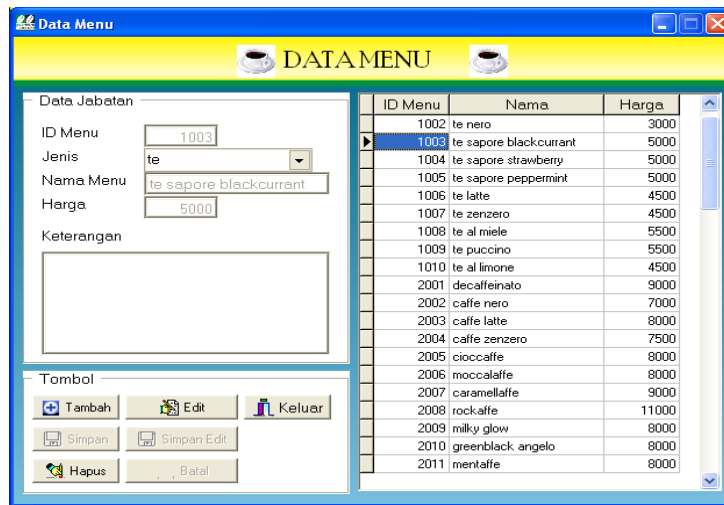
Data Menu

DATA MENU

Data Jabatan

ID Menu 1003
Jenis te
Nama Menu te sapore blackcurrant
Harga 5000
Keterangan

Tombol

Tambah
Edit
Keluar
Simpan
Simpan Edit
Hapus
Batal

| ID Menu | Nama | Harga |
|---|---|---|
| 1002 | te nero | 3000 |
| 1003 | te sapore blackcurrant | 5000 |
| 1004 | te sapore strawberry | 5000 |
| 1005 | te sapore peppermint | 5000 |
| 1006 | te latte | 4500 |
| 1007 | te zenzero | 4500 |
| 1008 | te al miele | 5500 |
| 1009 | te puccino | 5500 |
| 1010 | te al limone | 4500 |
| 2001 | decaffeinato | 9000 |
| 2002 | caffe nero | 7000 |
| 2003 | caffe latte | 8000 |
| 2004 | caffe zenzero | 7500 |
| 2005 | cioccaffe | 8000 |
| 2006 | moccalaffe | 8000 |
| 2007 | caramellaffe | 9000 |
| 2008 | rockaffe | 11000 |
| 2009 | milky glow | 8000 |
| 2010 | greenblack angelo | 8000 |
| 2011 | mentaffe | 8000 |